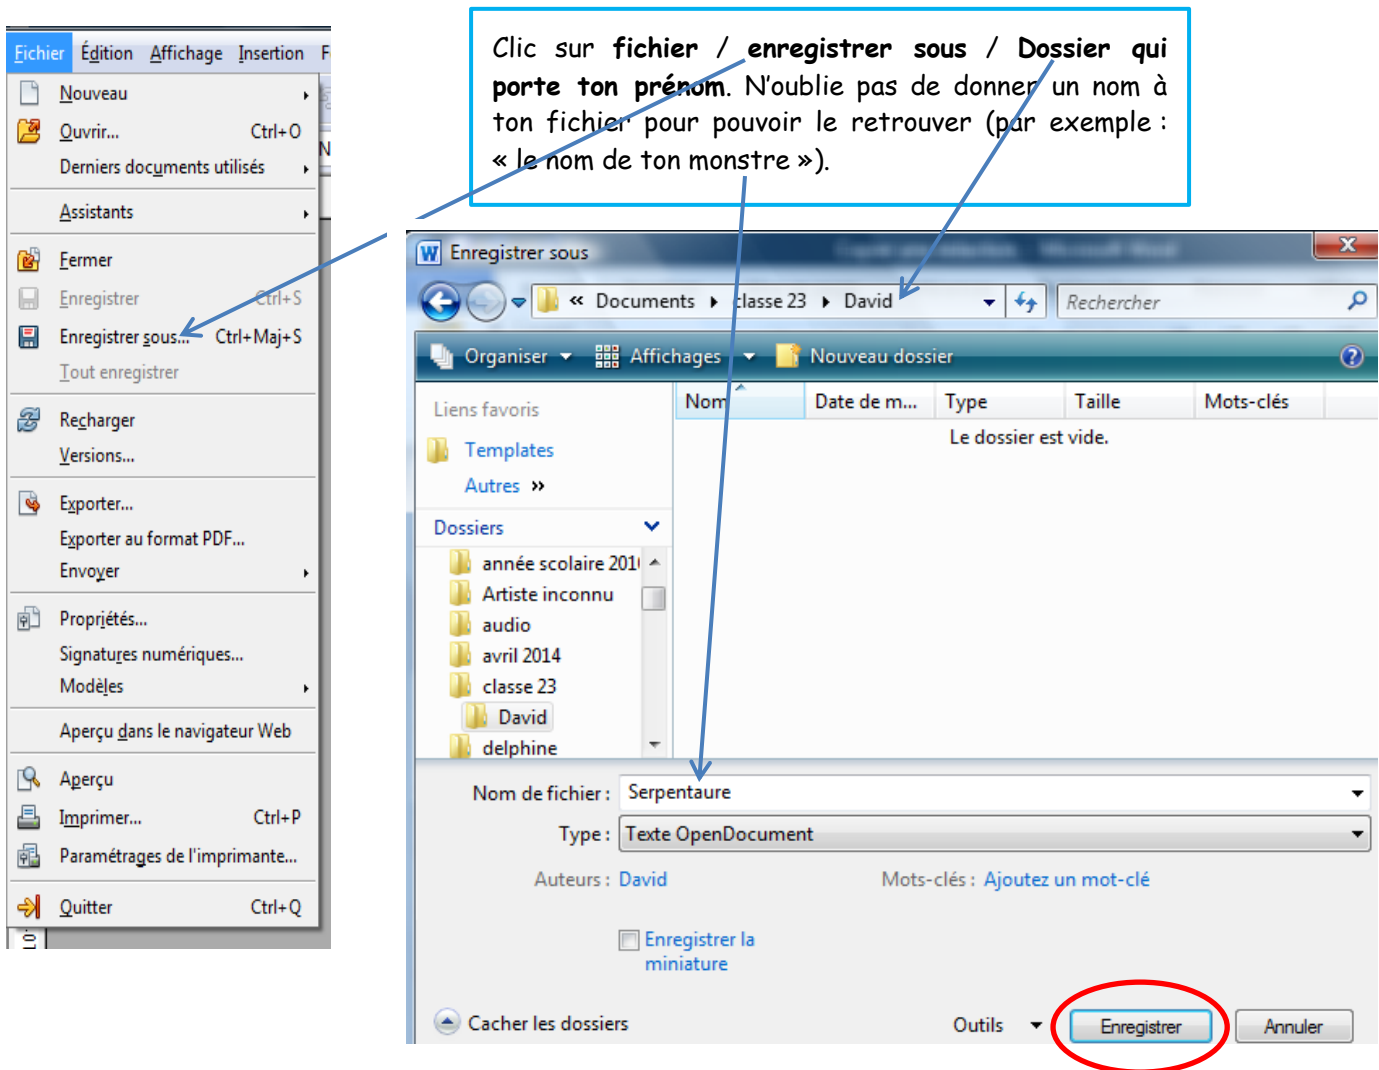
Fichier Édition Affichage Insertion F

Nouveau
Ouvrir... Ctrl+O
Derniers documents utilisés
Assistants
Fermer
Enregistrer Ctrl+S
Enregistrer sous... Ctrl+Maj+S
Tout enregistrer
Recharger
Versions...
Exporter...
Exporter au format PDF...
Envoyer
Propriétés...
Signatures numériques...
Modèles
Aperçu dans le navigateur Web
Aperçu
Imprimer... Ctrl+P
Paramétrages de l'imprimante...
Quitter Ctrl+Q

Clic sur **fichier / enregistrer sous / Dossier qui porte ton prénom**. N'oublie pas de donner un nom à ton fichier pour pouvoir le retrouver (par exemple : « le nom de ton monstre »).

Enregistrer sous
« Documents ▸ classe 23 ▸ David
Rechercher
Organiser Affichages Nouveau dossier
Liens favoris
Templates
Autres »
Dossiers
année scolaire 201
Artiste inconnu
audio
avril 2014
classe 23
David
delphine
Nom Date de m... Type Taille Mots-clés
Le dossier est vide.
Nom de fichier : Serpentaure
Type : Texte OpenDocument
Auteurs : David
Mots-clés : Ajoutez un mot-clé
Enregistrer la miniature
Cacher les dossiers
Outils
Enregistrer
Annuler